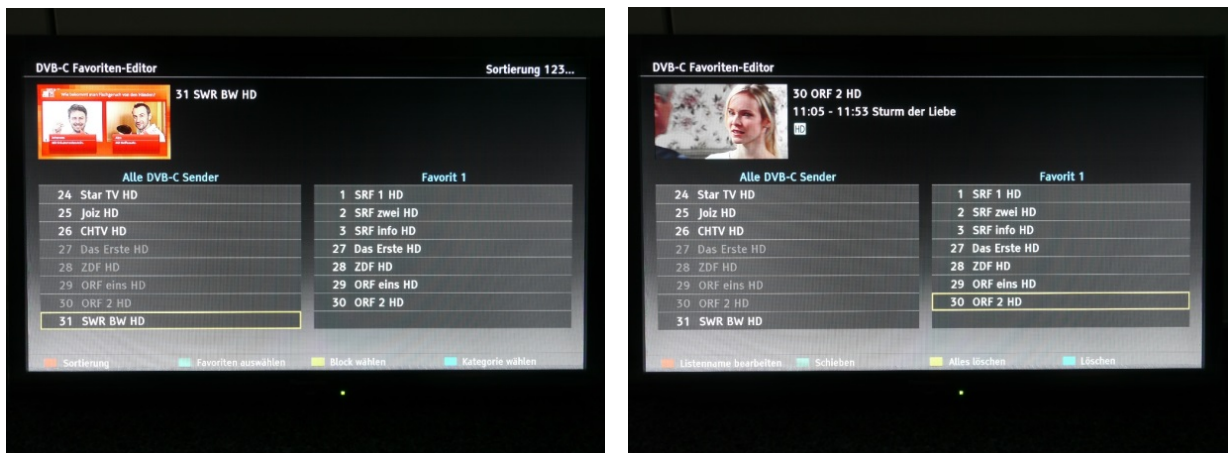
DVB-C Favoriten-Editor

Sortierung 123...

31 SWR BW HD

| Alle DVB-C Sender | Favorit 1 |
|---|---|
| 24 Star TV HD | 1 SRF 1 HD |
| 25 Joiz HD | 2 SRF zwei HD |
| 26 CHTV HD | 3 SRF info HD |
| 27 Das Erste HD | 27 Das Erste HD |
| 28 ZDF HD | 28 ZDF HD |
| 29 ORF eins HD | 29 ORF eins HD |
| 30 ORF 2 HD | 30 ORF 2 HD |
| 31 SWR BW HD | |

Sortierung Favoriten auswählen Block wählen Kategorie wählen

DVB-C Favoriten-Editor

30 ORF 2 HD
11:05 - 11:53 Sturm der Liebe
HD

| Alle DVB-C Sender | Favorit 1 |
|---|---|
| 24 Star TV HD | 1 SRF 1 HD |
| 25 Joiz HD | 2 SRF zwei HD |
| 26 CHTV HD | 3 SRF info HD |
| 27 Das Erste HD | 27 Das Erste HD |
| 28 ZDF HD | 28 ZDF HD |
| 29 ORF eins HD | 29 ORF eins HD |
| 30 ORF 2 HD | 30 ORF 2 HD |
| 31 SWR BW HD | |

Listenname bearbeiten Schieben Alles löschen Löschen